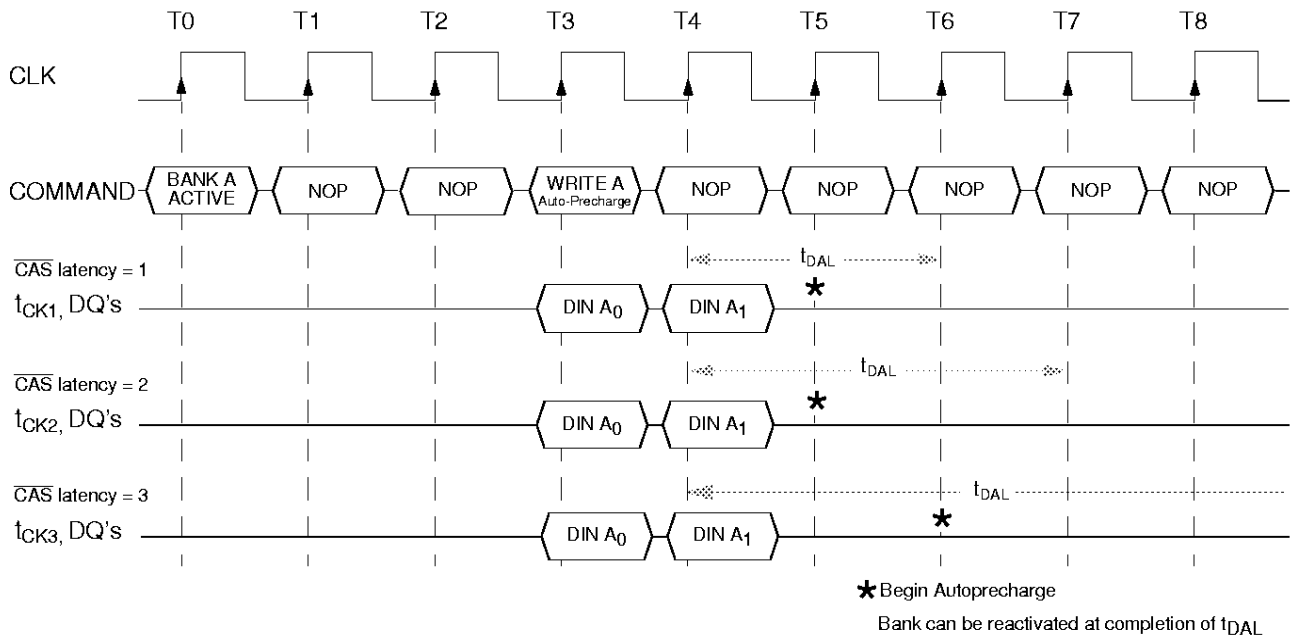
T0 T1 T2 T3 T4 T5 T6 T7 T8

CLK

COMMAND BANK A ACTIVE NOP NOP WRITE A Auto-Precharge NOP NOP NOP NOP NOP

$\overline{CAS}$ latency = 1
$t_{CK1}$, DQ's DIN $A_0$ DIN $A_1$ $t_{DAL}$ ★

$\overline{CAS}$ latency = 2
$t_{CK2}$, DQ's DIN $A_0$ DIN $A_1$ $t_{DAL}$ ★

$\overline{CAS}$ latency = 3
$t_{CK3}$, DQ's DIN $A_0$ DIN $A_1$ $t_{DAL}$ ★

★ Begin Autoprecharge

Bank can be reactivated at completion of $t_{DAL}$